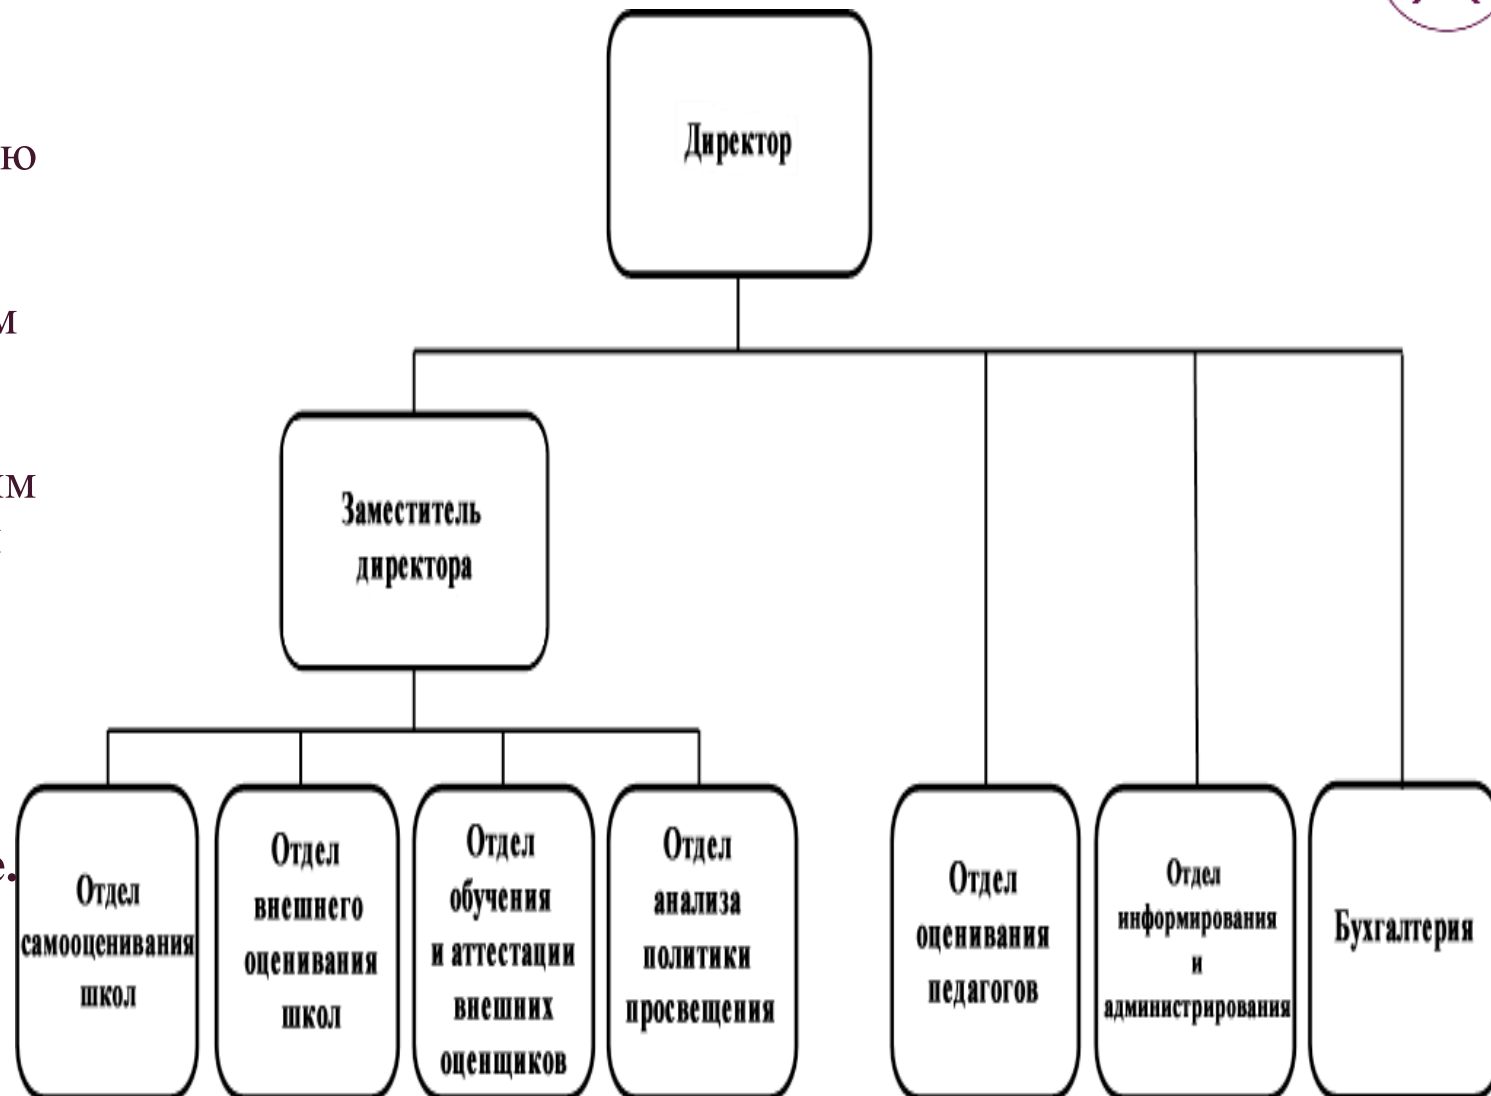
ю

м

км

е.

Директор

Заместитель директора

Отдел самооценивания школ

Отдел внешнего оценивания школ

Отдел обучения и аттестации внешних оценщиков

Отдел анализа политики просвещения

Отдел оценивания педагогов

Отдел информирования и администрирования

Бухгалтерия